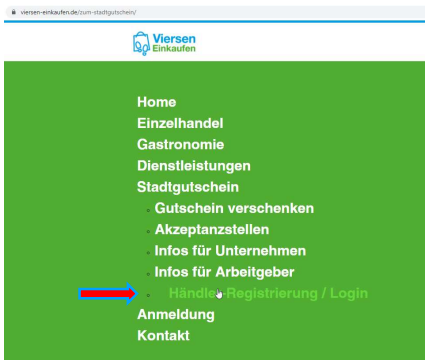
viersen-einkaufen.de/zum-stadtgutschein/

Viersen Einkaufen

Home
Einzelhandel
Gastronomie
Dienstleistungen
Stadtgutschein
Gutschein verschenken
Akzeptanzstellen
Infos für Unternehmen
Infos für Arbeitgeber
Händler-Registrierung / Login
Anmeldung
Kontakt